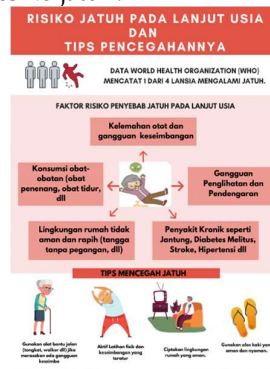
RISIKO JATUH PADA LANJUT USIA DAN TIPS PENCEGAHANNYA

DATA WORLD HEALTH ORGANIZATION (WHO) MENCATAT 1 DARI 4 LANSIA MENGALAMI JATUH.

FAKTOR RISIKO PENYEBAB JATUH PADA LANJUT USIA

Kelemahan otot dan gangguan keseimbangan

Konsumsi obat-obatan (obat penenang, obat tidur, dll

Gangguan Penglihatan dan Pendengaran

Lingkungan rumah tidak aman dan rapih (tangga tanpa pegangan, dll)

Penyakit Kronik seperti Jantung, Diabetes Melitus, Stroke, Hipertensi dll

TIPS MENCEGAH JATUH

Gunakan alat bantu jalan (tongkat, walker dll) jika merasakan ada gangguan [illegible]

Aktif Latihan fisik dan keseimbangan yang teratur

Ciptakan lingkungan rumah yang aman.

Gunakan alas kaki yang aman dan nyaman.